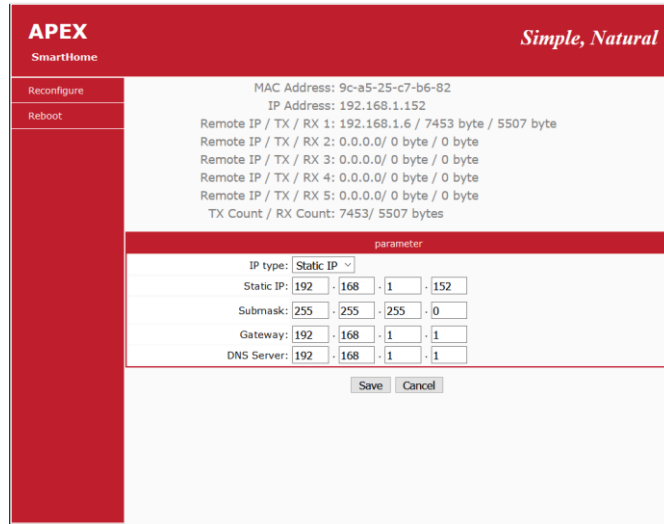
APEX
SmartHome

Simple, Natural

Reconfigure
Reboot

MAC Address: 9c-a5-25-c7-b6-82
IP Address: 192.168.1.152
Remote IP / TX / RX 1: 192.168.1.6 / 7453 byte / 5507 byte
Remote IP / TX / RX 2: 0.0.0.0/ 0 byte / 0 byte
Remote IP / TX / RX 3: 0.0.0.0/ 0 byte / 0 byte
Remote IP / TX / RX 4: 0.0.0.0/ 0 byte / 0 byte
Remote IP / TX / RX 5: 0.0.0.0/ 0 byte / 0 byte
TX Count / RX Count: 7453/ 5507 bytes

parameter

IP type: Static IP
Static IP: 192 . 168 . 1 . 152
Submask: 255 . 255 . 255 . 0
Gateway: 192 . 168 . 1 . 1
DNS Server: 192 . 168 . 1 . 1

Save Cancel